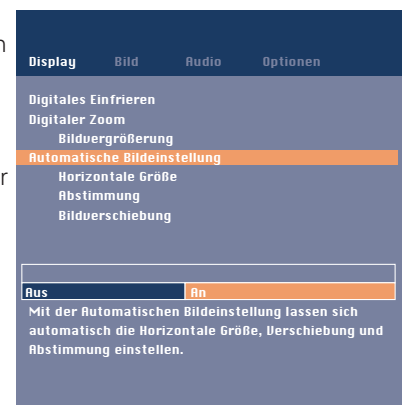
Display Bild Audio Optionen

Digitales Einfrieren
Digitaler Zoom
Bildvergrößerung
Automatische Bildeinstellung
Horizontale Größe
Abstimmung
Bildverschiebung

Aus An

Mit der Automatischen Bildeinstellung lassen sich automatisch die Horizontale Größe, Verschiebung und Abstimmung einstellen.